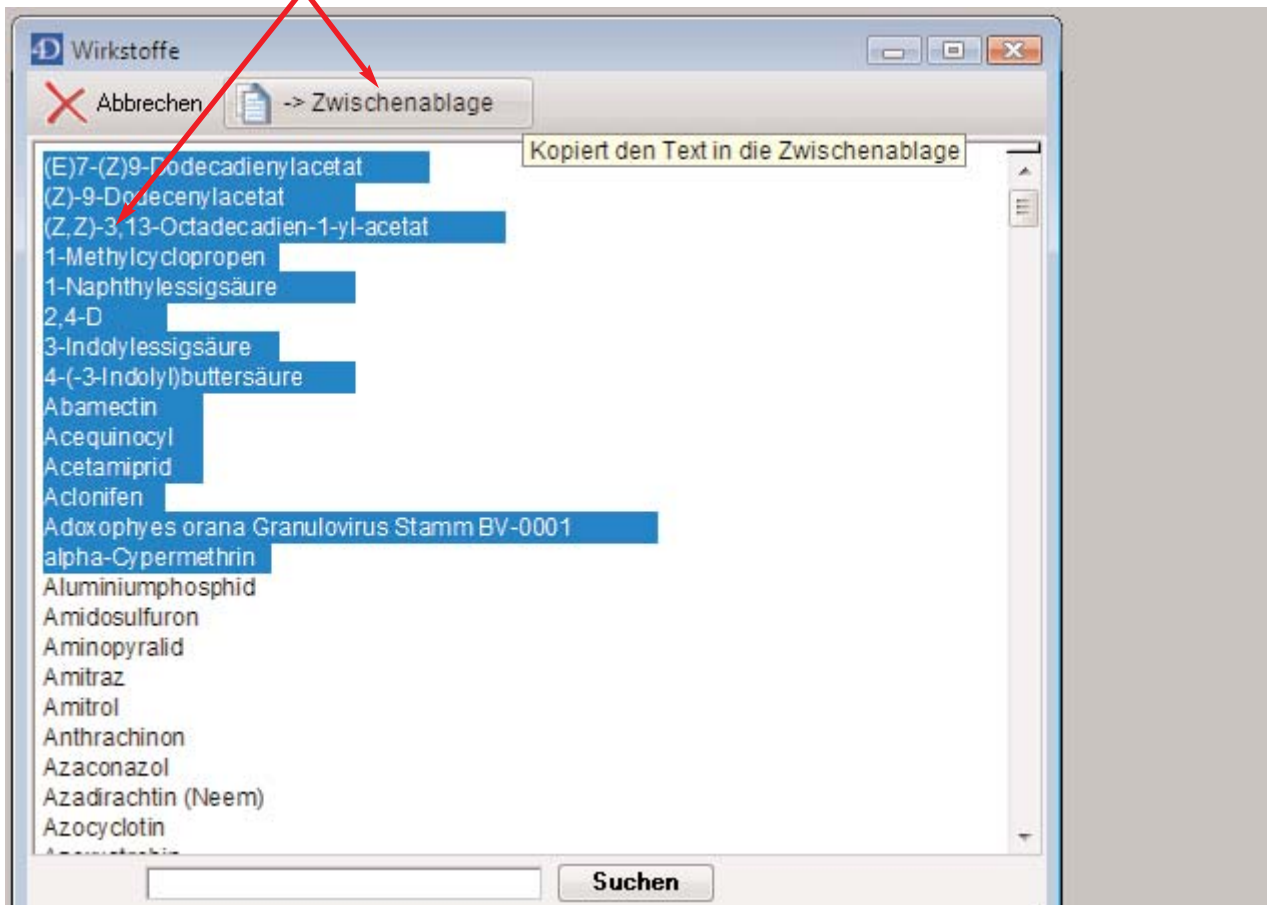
Wirkstoffe

Abbrechen

-> Zwischenablage

Kopiert den Text in die Zwischenablage

(E)7-(Z)9-Dodecadienylacetat
(Z)-9-Dodecenylacetat
(Z,Z)-3,13-Octadecadien-1-yl-acetat
1-Methylcyclopropen
1-Naphthylessigsäure
2,4-D
3-Indolylessigsäure
4-(-3-Indolyl)buttersäure
Abamectin
Acequinocyl
Acetamiprid
Aclonifen
Adoxophyes orana Granulovirus Stamm BV-0001
alpha-Cypermethrin
Aluminiumphosphid
Amidosulfuron
Aminopyralid
Amitraz
Amitrol
Anthrachinon
Azaconazol
Azadirachtin (Neem)
Azocyclotin
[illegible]

Suchen